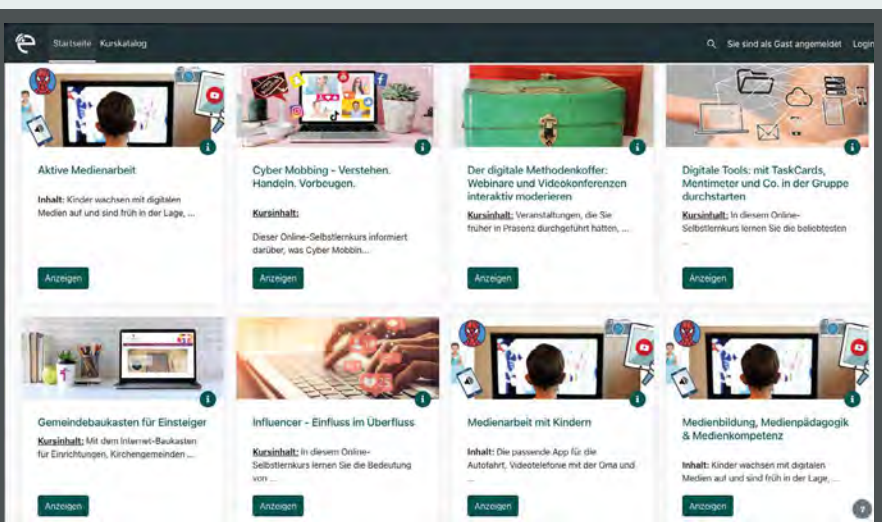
Startseite Kurskatalog

Sie sind als Gast angemeldet Login

Aktive Medienarbeit

Inhalt: Kinder wachsen mit digitalen Medien auf und sind früh in der Lage, ...

Anzeigen

Cyber Mobbing - Verstehen. Handeln. Vorbeugen.

Kursinhalt:

Dieser Online-Selbstlernkurs informiert darüber, was Cyber Mobbin...

Anzeigen

Der digitale Methodenkoffer: Webinare und Videokonferenzen interaktiv moderieren

Kursinhalt: Veranstaltungen, die Sie früher in Präsenz durchgeführt hatten, ...

Anzeigen

Digitale Tools: mit TaskCards, Mentimeter und Co. in der Gruppe durchstarten

Kursinhalt: In diesem Online-Selbstlernkurs lernen Sie die beliebtesten ...

Anzeigen

Gemeindebaukasten für Einsteiger

Kursinhalt: Mit dem Internet-Baukasten für Einrichtungen, Kirchengemeinden ...

Anzeigen

Influencer - Einfluss im Überfluss

Kursinhalt: In diesem Online-Selbstlernkurs lernen Sie die Bedeutung von ...

Anzeigen

Medienarbeit mit Kindern

Inhalt: Die passende App für die Autofahrt, Videotelefonie mit der Oma und ...

Anzeigen

Medienbildung, Medienpädagogik & Medienkompetenz

Inhalt: Kinder wachsen mit digitalen Medien auf und sind früh in der Lage, ...

Anzeigen